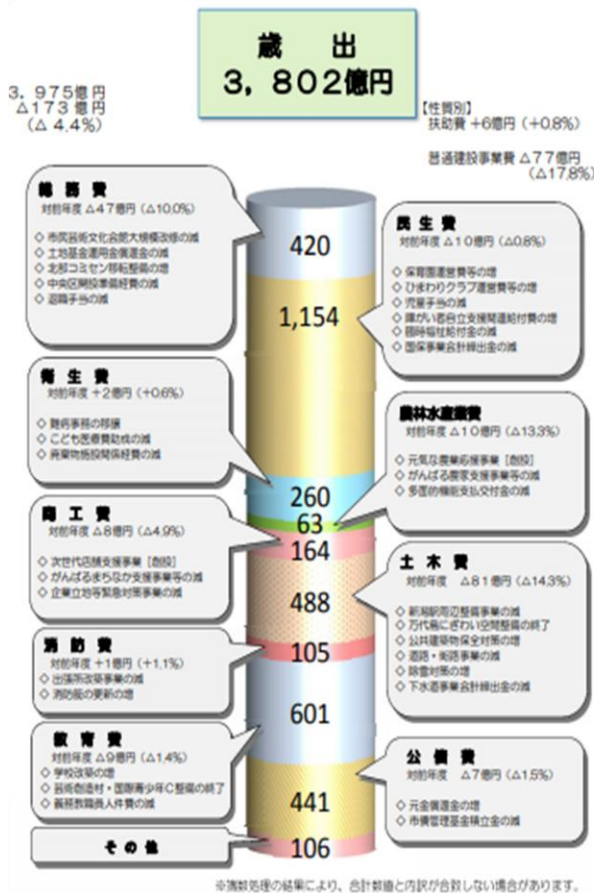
歳　出
3，802億円

3，975億円
△173億円
（△4.4%）

【性質別】
扶助費 +6億円（+0.8%）

普通建設事業費 △77億円
（△17.8%）

総務費
対前年度 △47億円（△10.0%）
◇ 市民芸術文化会館大規模改修の減
◇ 土地基金運用金償還金の減
◇ 北部コミセン移転整備の減
◇ 中央区関係事業経費の減
◇ 退職手当の減

民生費
対前年度 △10億円（△0.8%）
◇ 保育園運営費等の増
◇ ひまわりクラブ運営費等の増
◇ 児童手当の減
◇ 障がい者自立支援関連給付費の増
◇ 臨時福祉給付金の減
◇ 国保事業会計繰出金の減

衛生費
対前年度 +2億円（+0.6%）
◇ 難病事務の移譲
◇ こども医療費助成の減
◇ 廃棄物施設関係経費の減

農林水産業費
対前年度 △10億円（△13.3%）
◇ 元気な農業応援事業の減
◇ がんばる農家支援事業等の減
◇ 多面的機能支払交付金の減

商工費
対前年度 △8億円（△4.9%）
◇ 次世代店舗支援事業【創設】
◇ がんばるまちなか支援事業等の減
◇ 企業立地等緊急対策事業の減

土木費
対前年度 △81億円（△14.3%）
◇ 新潟駅周辺整備事業の減
◇ 万代島にぎわい空間整備の終了
◇ 公共建築物保全対策の増
◇ 道路・街路事業の減
◇ 除雪対策の増
◇ 下水道事業会計繰出金の減

消防費
対前年度 +1億円（+1.1%）
◇ 出張所改築事業の減
◇ 消防艇の更新の増

教育費
対前年度 △9億円（△1.4%）
◇ 学校改築の増
◇ 芸術創造村・国際青少年C整備の終了
◇ 義務教職員人件費の減

公債費
対前年度 △7億円（△1.5%）
◇ 元金償還金の増
◇ 市債管理基金積立金の減

その他

420
1,154
260
63
164
488
105
601
441
106

※端数処理の結果により、合計数値と内訳が合致しない場合があります。